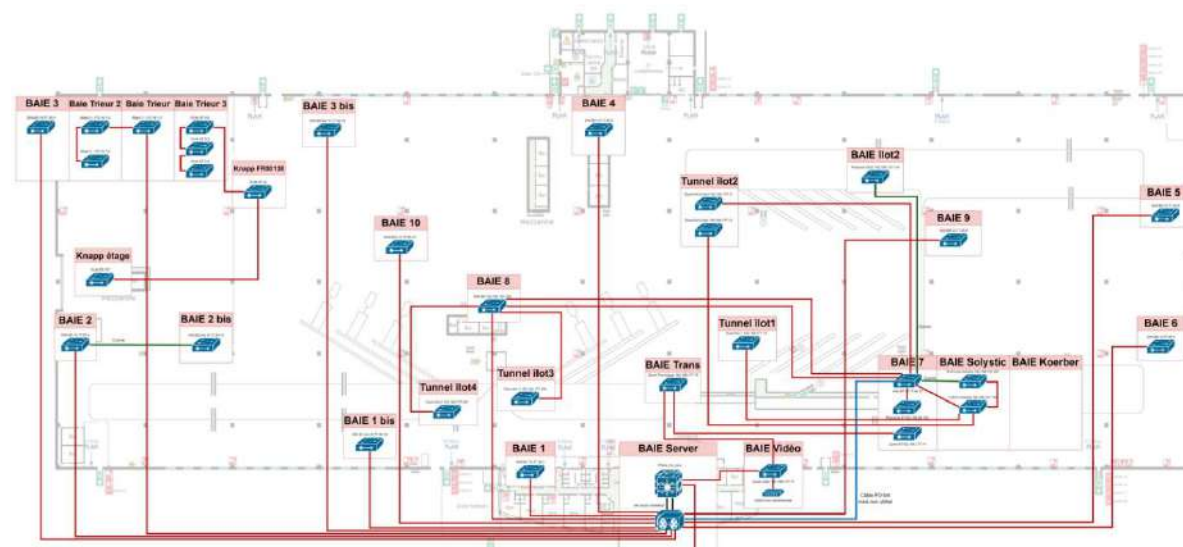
BAIE 3
Baie Trieur 2
Baie Trieur
Baie Trieur 3
BAIE 3 bis
BAIE 4
Knapp FR00130
BAIE Ilot2
Tunnel Ilot2
BAIE 5
BAIE 9
BAIE 10
Knapp étage
BAIE 8
BAIE 2
BAIE 2 bis
Tunnel Ilot1
BAIE 6
Tunnel Ilot3
BAIE Trans
BAIE 7
BAIE Solystic
BAIE Koerber
Tunnel Ilot4
BAIE 1 bis
BAIE 1
BAIE Server
BAIE Vidéo